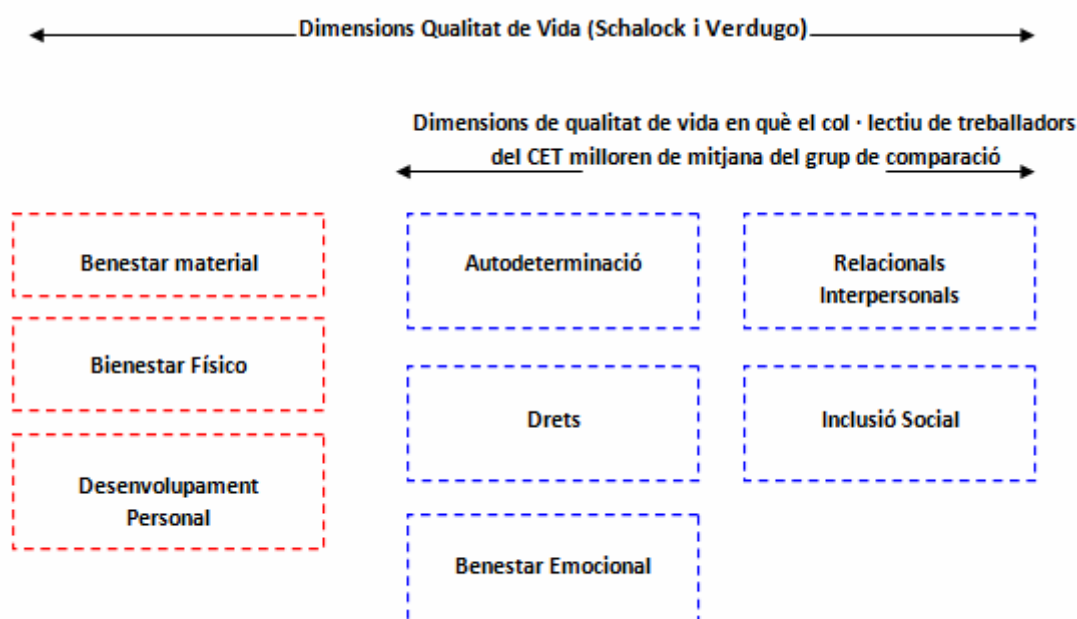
Dimensions Qualitat de Vida (Schalock i Verdugo)

Dimensions de qualitat de vida en què el col · lectiu de treballadors del CET milloren de mitjana del grup de comparació

Benestar material

Bienestar Físico

Desenvolupament Personal

Autodeterminació

Drets

Benestar Emocional

Relacionals Interpersonals

Inclusió Social